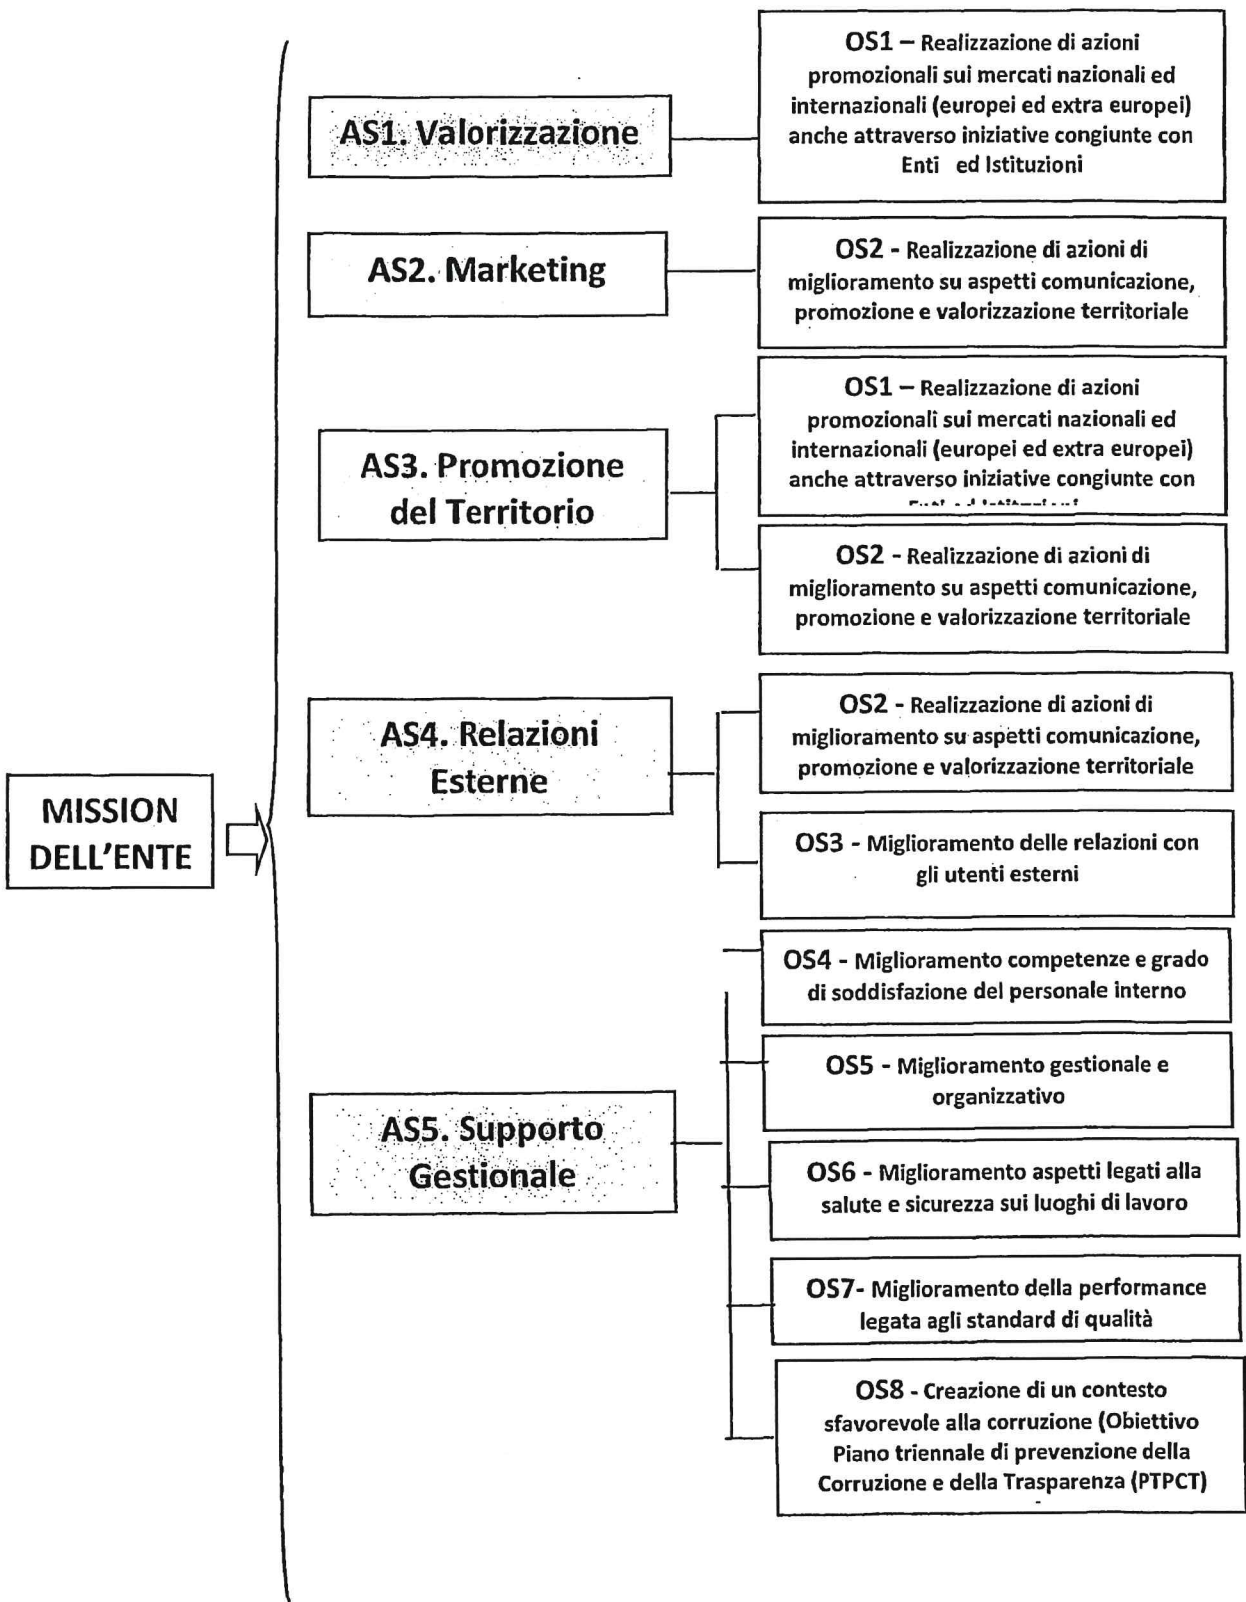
MISSION DELL'ENTE

AS1. Valorizzazione

OS1 – Realizzazione di azioni promozionali sui mercati nazionali ed internazionali (europei ed extra europei) anche attraverso iniziative congiunte con Enti ed Istituzioni

AS2. Marketing

OS2 - Realizzazione di azioni di miglioramento su aspetti comunicazione, promozione e valorizzazione territoriale

AS3. Promozione del Territorio

OS1 – Realizzazione di azioni promozionali sui mercati nazionali ed internazionali (europei ed extra europei) anche attraverso iniziative congiunte con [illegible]

OS2 - Realizzazione di azioni di miglioramento su aspetti comunicazione, promozione e valorizzazione territoriale

AS4. Relazioni Esterne

OS2 - Realizzazione di azioni di miglioramento su aspetti comunicazione, promozione e valorizzazione territoriale

OS3 - Miglioramento delle relazioni con gli utenti esterni

AS5. Supporto Gestionale

OS4 - Miglioramento competenze e grado di soddisfazione del personale interno

OS5 - Miglioramento gestionale e organizzativo

OS6 - Miglioramento aspetti legati alla salute e sicurezza sui luoghi di lavoro

OS7- Miglioramento della performance legata agli standard di qualità

OS8 - Creazione di un contesto sfavorevole alla corruzione (Obiettivo Piano triennale di prevenzione della Corruzione e della Trasparenza (PTPCT)